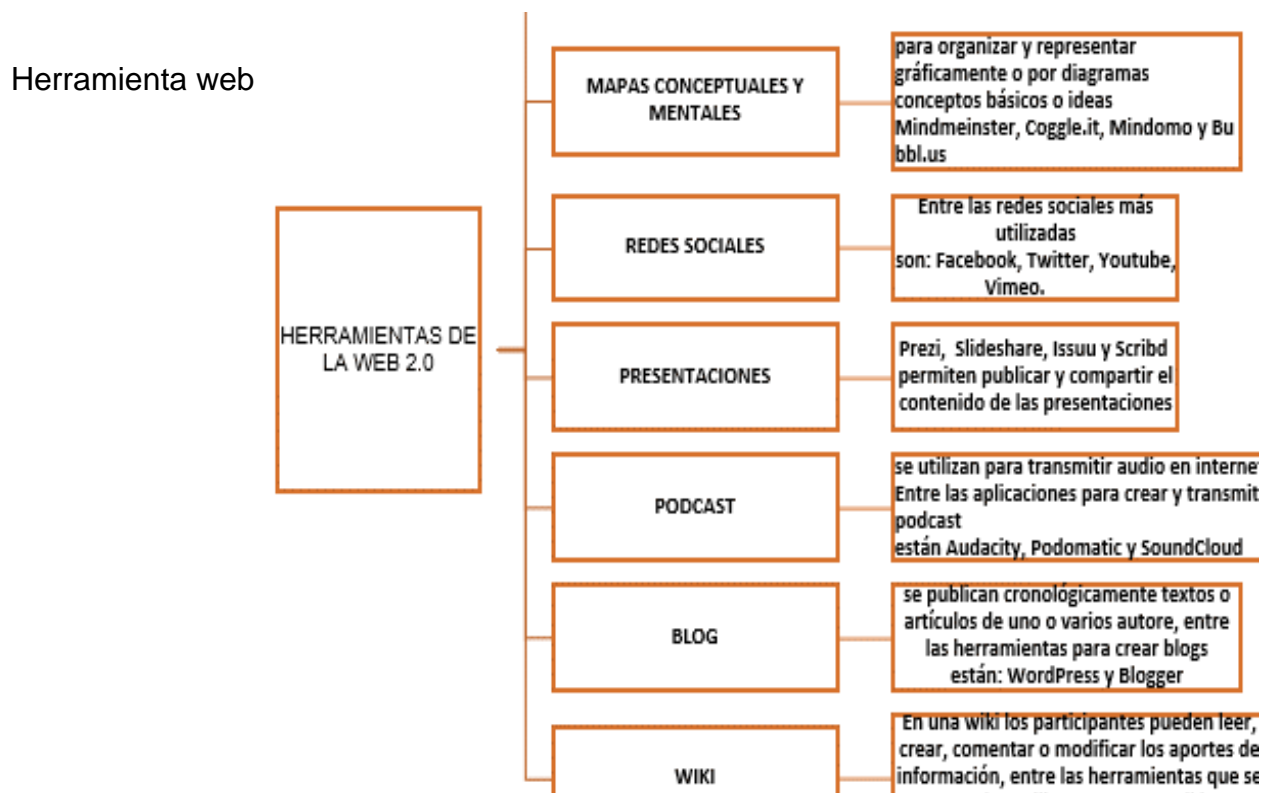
Herramienta web

HERRAMIENTAS DE LA WEB 2.0

MAPAS CONCEPTUALES Y MENTALES

para organizar y representar gráficamente o por diagramas conceptos básicos o ideas Mindmeinster, Coggle.it, Mindomo y Bu bbl.us

REDES SOCIALES

Entre las redes sociales más utilizadas son: Facebook, Twitter, Youtube, Vimeo.

PRESENTACIONES

Prezi, Slideshare, Issuu y Scribd permiten publicar y compartir el contenido de las presentaciones

PODCAST

se utilizan para transmitir audio en interne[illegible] Entre las aplicaciones para crear y transmit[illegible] podcast están Audacity, Podomatic y SoundCloud

BLOG

se publican cronológicamente textos o artículos de uno o varios autore, entre las herramientas para crear blogs están: WordPress y Blogger

WIKI

En una wiki los participantes pueden leer, crear, comentar o modificar los aportes de información, entre las herramientas que se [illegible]